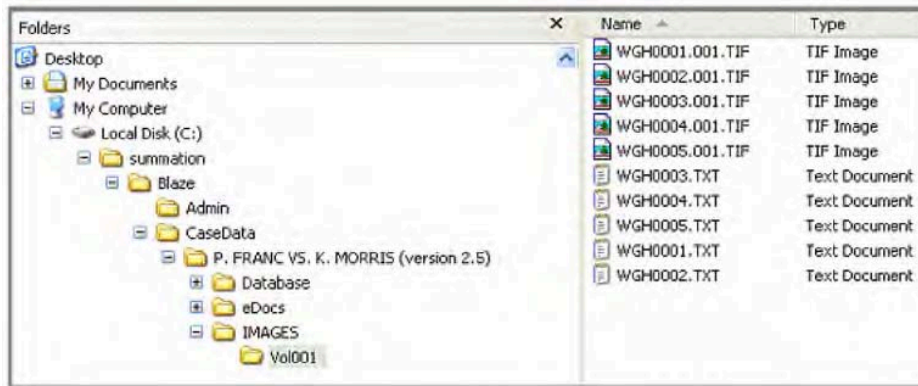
Folders ×

Desktop
My Documents
My Computer
Local Disk (C:)
summation
Blaze
Admin
CaseData
P. FRANC VS. K. MORRIS (version 2.5)
Database
eDocs
IMAGES
Vol001

| Name | Type |
|---|---|
| WGH0001.001.TIF | TIF Image |
| WGH0002.001.TIF | TIF Image |
| WGH0003.001.TIF | TIF Image |
| WGH0004.001.TIF | TIF Image |
| WGH0005.001.TIF | TIF Image |
| WGH0003.TXT | Text Document |
| WGH0004.TXT | Text Document |
| WGH0005.TXT | Text Document |
| WGH0001.TXT | Text Document |
| WGH0002.TXT | Text Document |